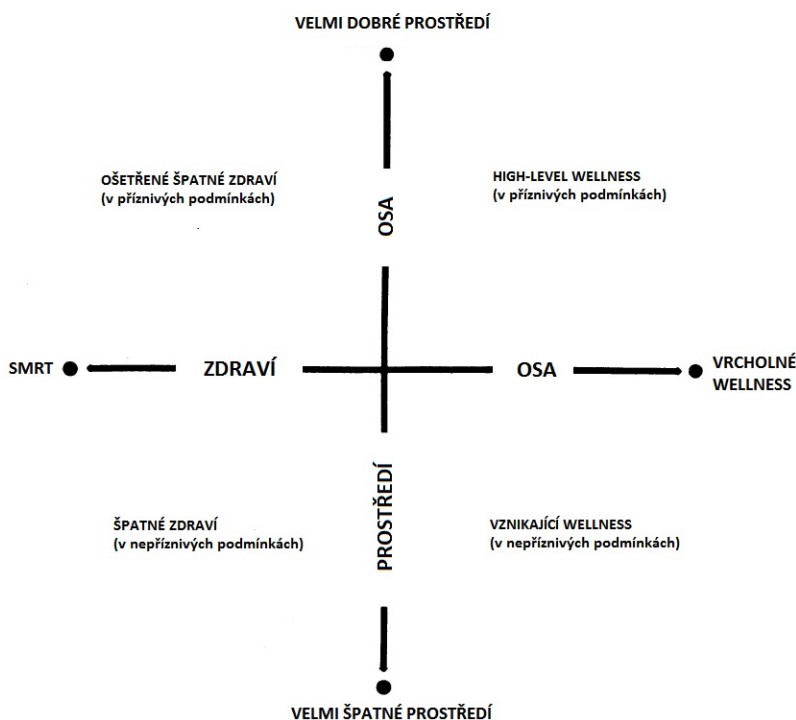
VELMI DOBRÉ PROSTŘEDÍ

OŠETŘENÉ ŠPATNÉ ZDRAVÍ
(v příznivých podmínkách)

OSA

HIGH-LEVEL WELLNESS
(v příznivých podmínkách)

SMRT

ZDRAVÍ

OSA

VRCHOLNÉ WELLNESS

ŠPATNÉ ZDRAVÍ
(v nepříznivých podmínkách)

PROSTŘEDÍ

VZNIKAJÍCÍ WELLNESS
(v nepříznivých podmínkách)

VELMI ŠPATNÉ PROSTŘEDÍ